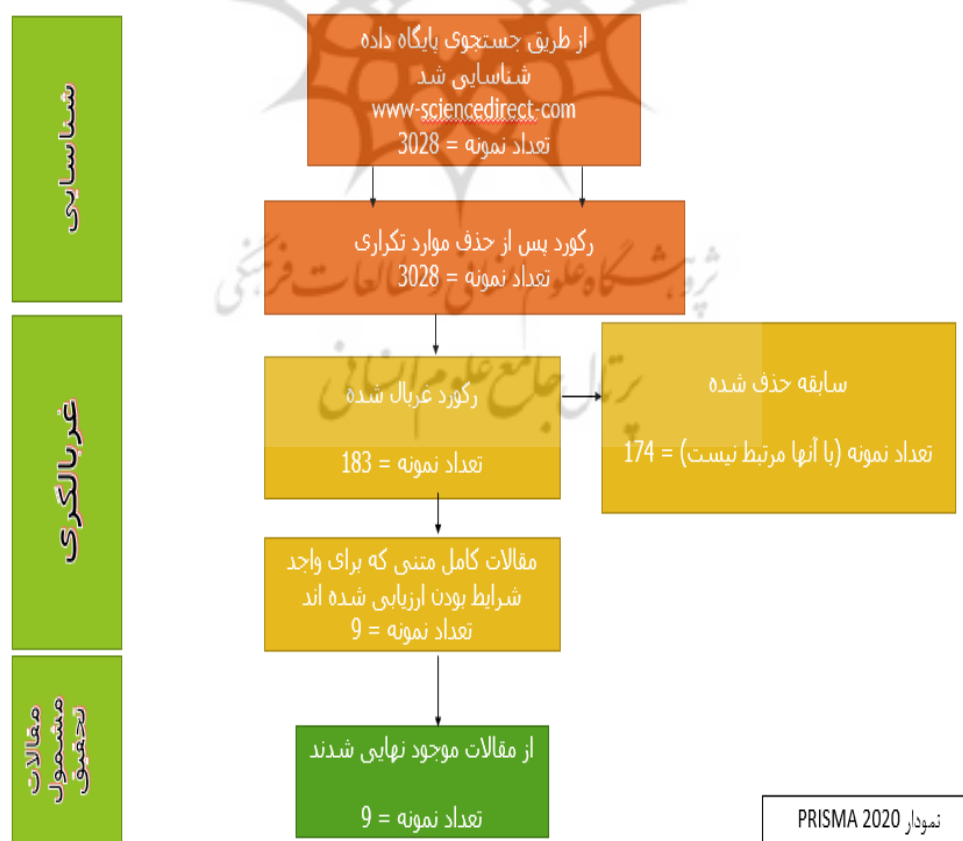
شناسایی

از طریق جستجوی پایگاه داده شناسایی شد
www-sciencedirect-com
تعداد نمونه = 3028

رکورد پس از حذف موارد تکراری
تعداد نمونه = 3028

غربالگری

رکورد غربال شده

تعداد نمونه = 183

سابقه حذف شده

تعداد نمونه (با آنها مرتبط نیست) = 174

مقالات کامل متنی که برای واجد شرایط بودن ارزیابی شده اند
تعداد نمونه = 9

مقالات مشمول تحقیق

از مقالات موجود نهایی شدند

تعداد نمونه = 9

نمودار PRISMA 2020

پژوهشگاه علوم انسانی و مطالعات فرهنگی
پرتال جامع علوم انسانی